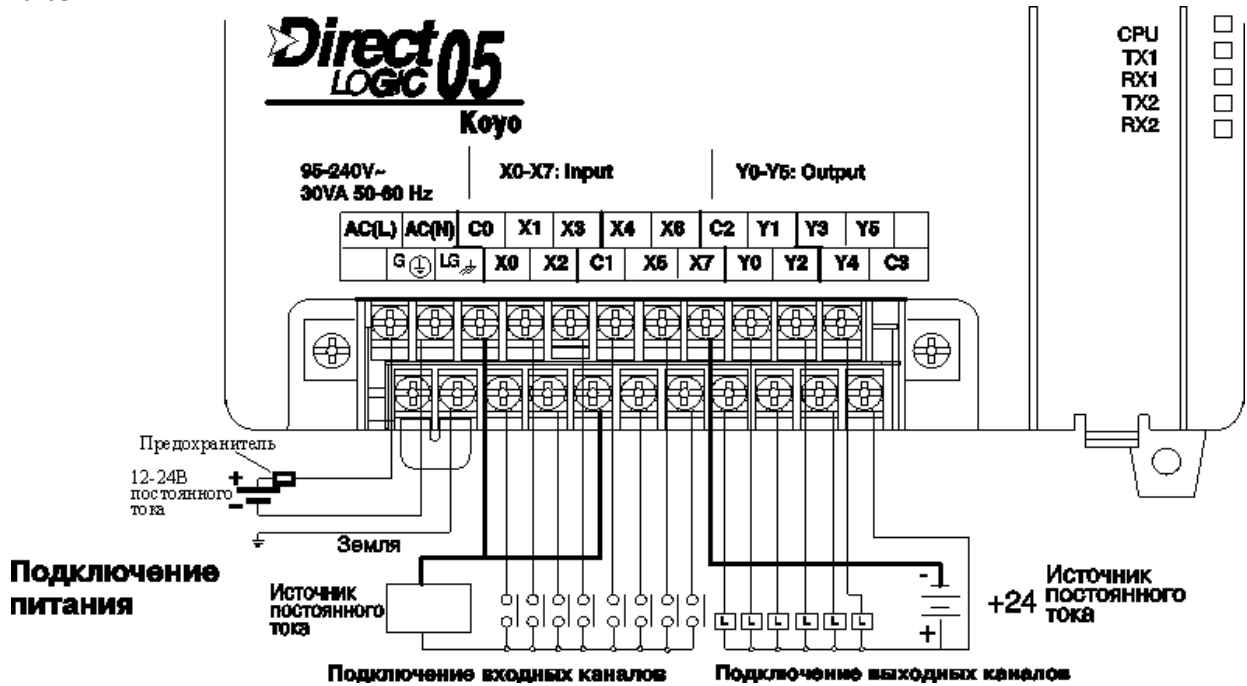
Direct LOGIC 05
Koyo

CPU
TX1
RX1
TX2
RX2

95-240V~
30VA 50-60 Hz

X0-X7: Input

Y0-Y5: Output

| AC(L) | AC(N) | C0 | X1 | X3 | X4 | X6 | C2 | Y1 | Y3 | Y5 | |
|---|---|---|---|---|---|---|---|---|---|---|---|
| | G ⏚ | LG | X0 | X2 | C1 | X5 | X7 | Y0 | Y2 | Y4 | C3 |

Предохранитель
12-24В постоянного тока
+
−
Земля

Подключение питания

Источник постоянного тока

−
+
+24 Источник постоянного тока

Подключение входных каналов

Подключение выходных каналов